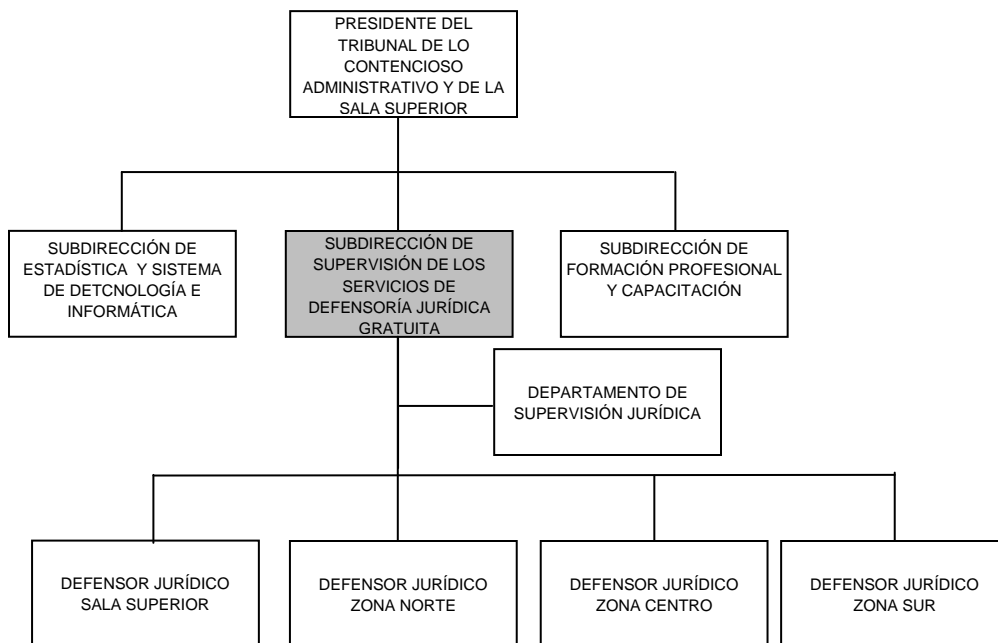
PRESIDENTE DEL TRIBUNAL DE LO CONTENCIOSO ADMINISTRATIVO Y DE LA SALA SUPERIOR

SUBDIRECCIÓN DE ESTADÍSTICA Y SISTEMA DE DETCNOLOGÍA E INFORMÁTICA

SUBDIRECCIÓN DE SUPERVISIÓN DE LOS SERVICIOS DE DEFENSORÍA JURÍDICA GRATUITA

SUBDIRECCIÓN DE FORMACIÓN PROFESIONAL Y CAPACITACIÓN

DEPARTAMENTO DE SUPERVISIÓN JURÍDICA

DEFENSOR JURÍDICO SALA SUPERIOR

DEFENSOR JURÍDICO ZONA NORTE

DEFENSOR JURÍDICO ZONA CENTRO

DEFENSOR JURÍDICO ZONA SUR